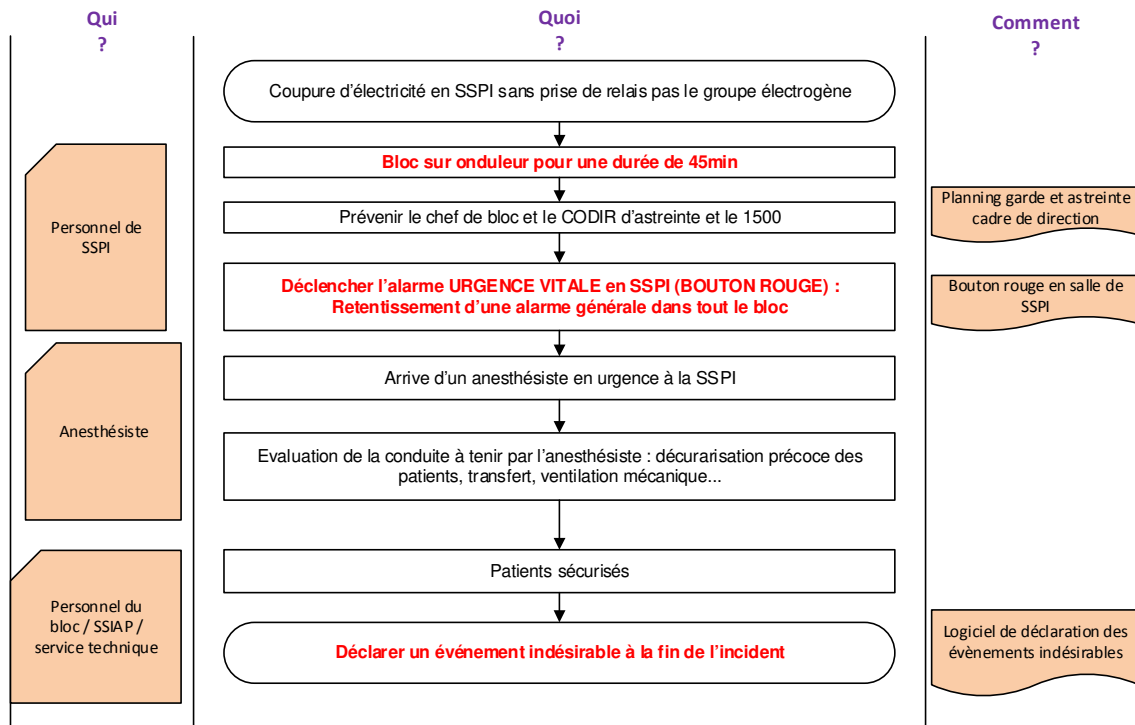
Qui ?

Quoi ?

Comment ?

Coupure d'électricité en SSPI sans prise de relais pas le groupe électrogène

Bloc sur onduleur pour une durée de 45min

Personnel de SSPI

Prévenir le chef de bloc et le CODIR d'astreinte et le 1500

Planning garde et astreinte cadre de direction

Déclencher l'alarme URGENCE VITALE en SSPI (BOUTON ROUGE) : Retentissement d'une alarme générale dans tout le bloc

Bouton rouge en salle de SSPI

Anesthésiste

Arrive d'un anesthésiste en urgence à la SSPI

Evaluation de la conduite à tenir par l'anesthésiste : décurarisation précoce des patients, transfert, ventilation mécanique...

Patients sécurisés

Personnel du bloc / SSIAP / service technique

Déclarer un événement indésirable à la fin de l'incident

Logiciel de déclaration des évènements indésirables